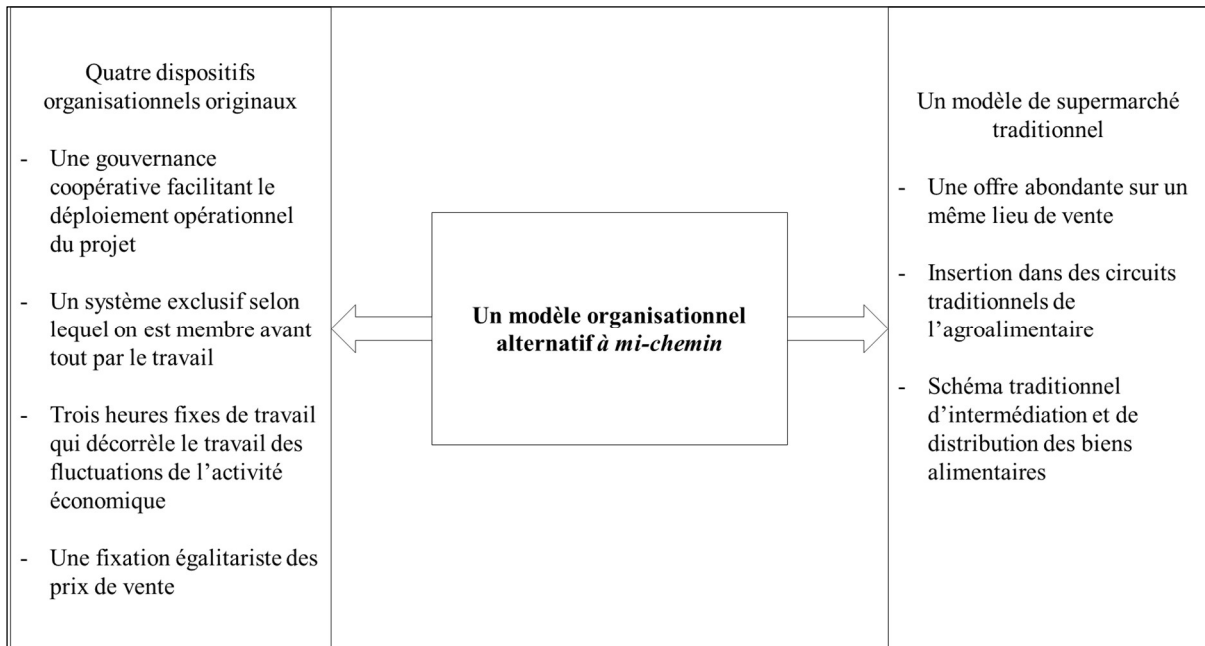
Quatre dispositifs organisationnels originaux

- Une gouvernance coopérative facilitant le déploiement opérationnel du projet

- Un système exclusif selon lequel on est membre avant tout par le travail

- Trois heures fixes de travail qui décorrèle le travail des fluctuations de l'activité économique

- Une fixation égalitariste des prix de vente

**Un modèle organisationnel alternatif *à mi-chemin***

Un modèle de supermarché traditionnel

- Une offre abondante sur un même lieu de vente

- Insertion dans des circuits traditionnels de l'agroalimentaire

- Schéma traditionnel d'intermédiation et de distribution des biens alimentaires